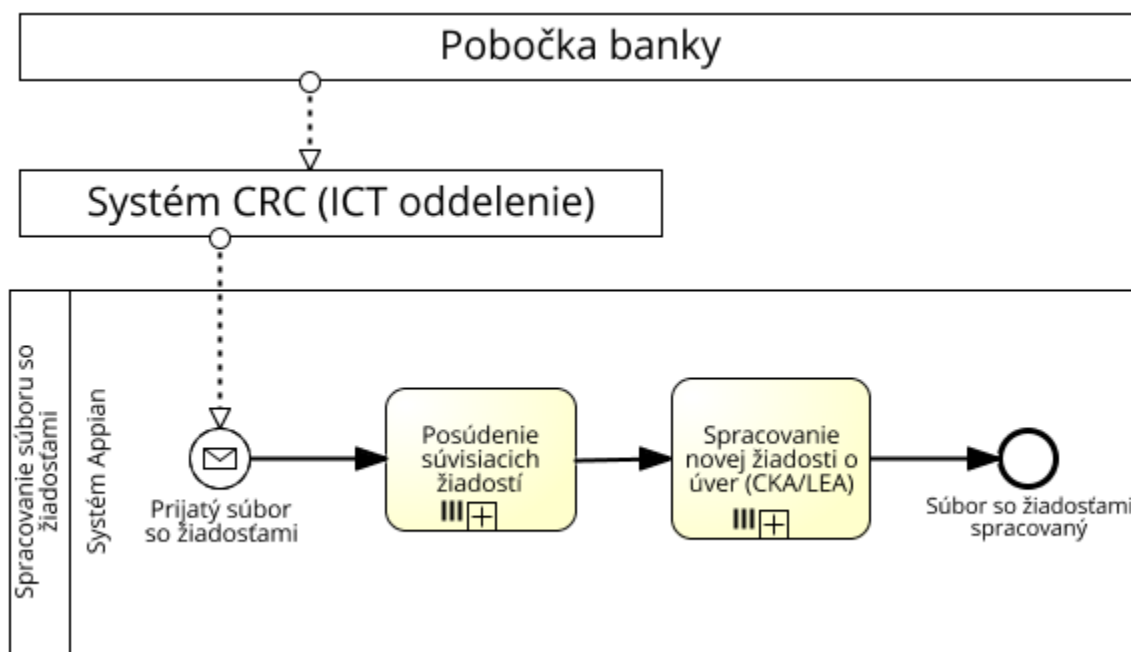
Pobočka banky

Systém CRC (ICT oddelenie)

Spracovanie súboru so žiadosťami

Systém Appian

Prijatý súbor so žiadosťami

Posúdenie súvisiacich žiadostí

Spracovanie novej žiadosti o úver (CKA/LEA)

Súbor so žiadosťami spracovaný